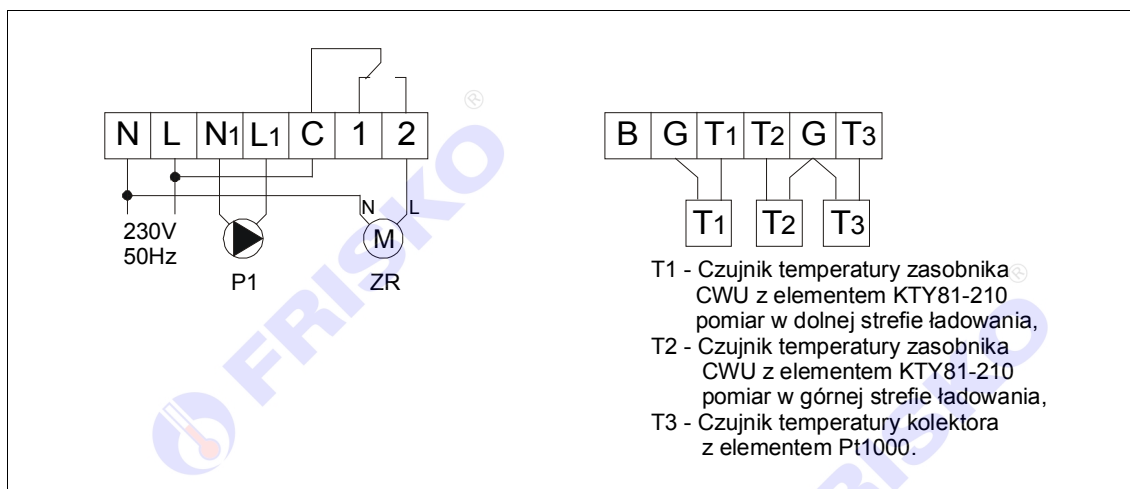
N L $N_1$ $L_1$ C 1 2

N L

230V
50Hz

M

P1

ZR

B G $T_1$ $T_2$ G $T_3$

$T_1$ $T_2$ $T_3$

T1 - Czujnik temperatury zasobnika CWU z elementem KTY81-210 pomiar w dolnej strefie ładowania,
T2 - Czujnik temperatury zasobnika CWU z elementem KTY81-210 pomiar w górnej strefie ładowania,
T3 - Czujnik temperatury kolektora z elementem Pt1000.

FRISKO®